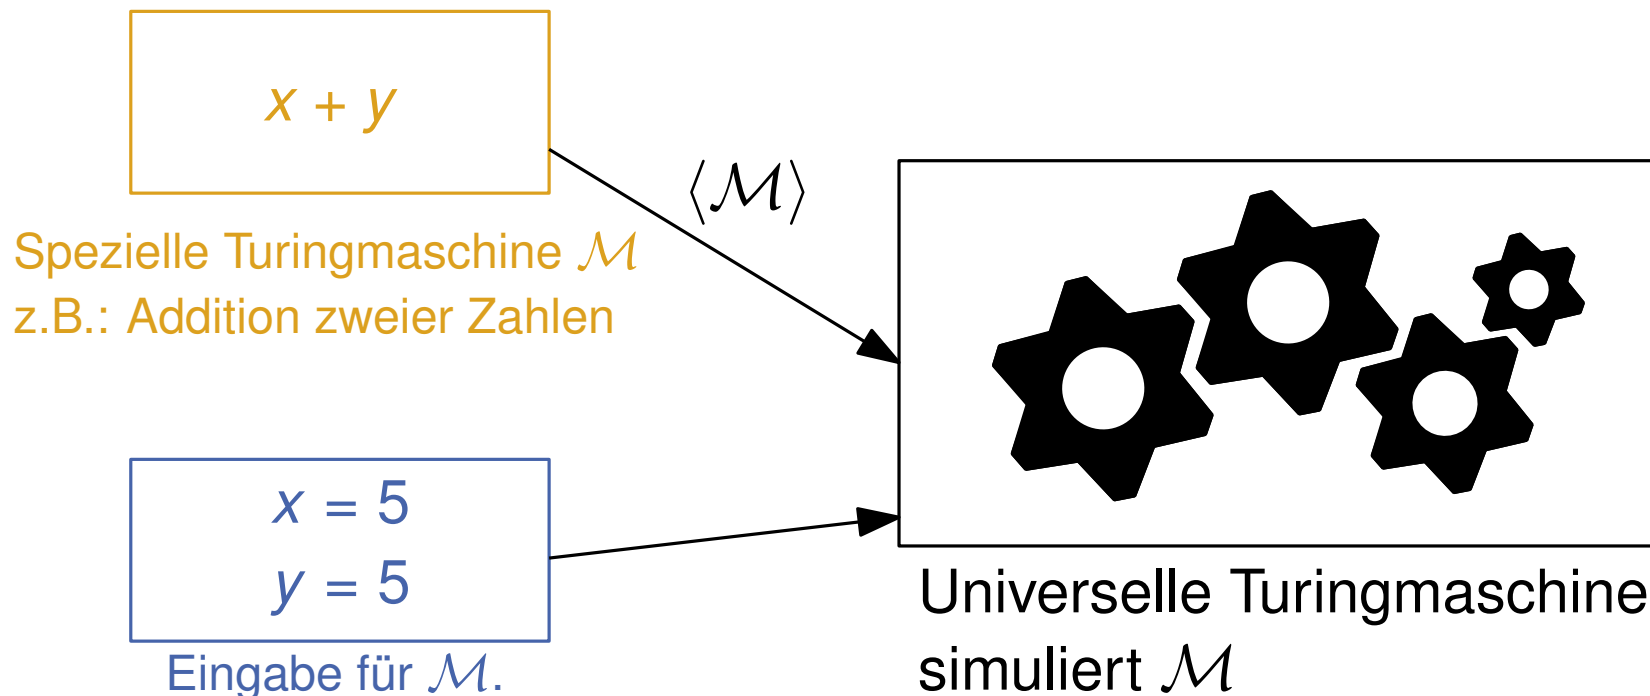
$x + y$

Spezielle Turingmaschine $\mathcal{M}$
z.B.: Addition zweier Zahlen

$\langle \mathcal{M} \rangle$

$x = 5$
$y = 5$

Eingabe für $\mathcal{M}$.

Universelle Turingmaschine
simuliert $\mathcal{M}$